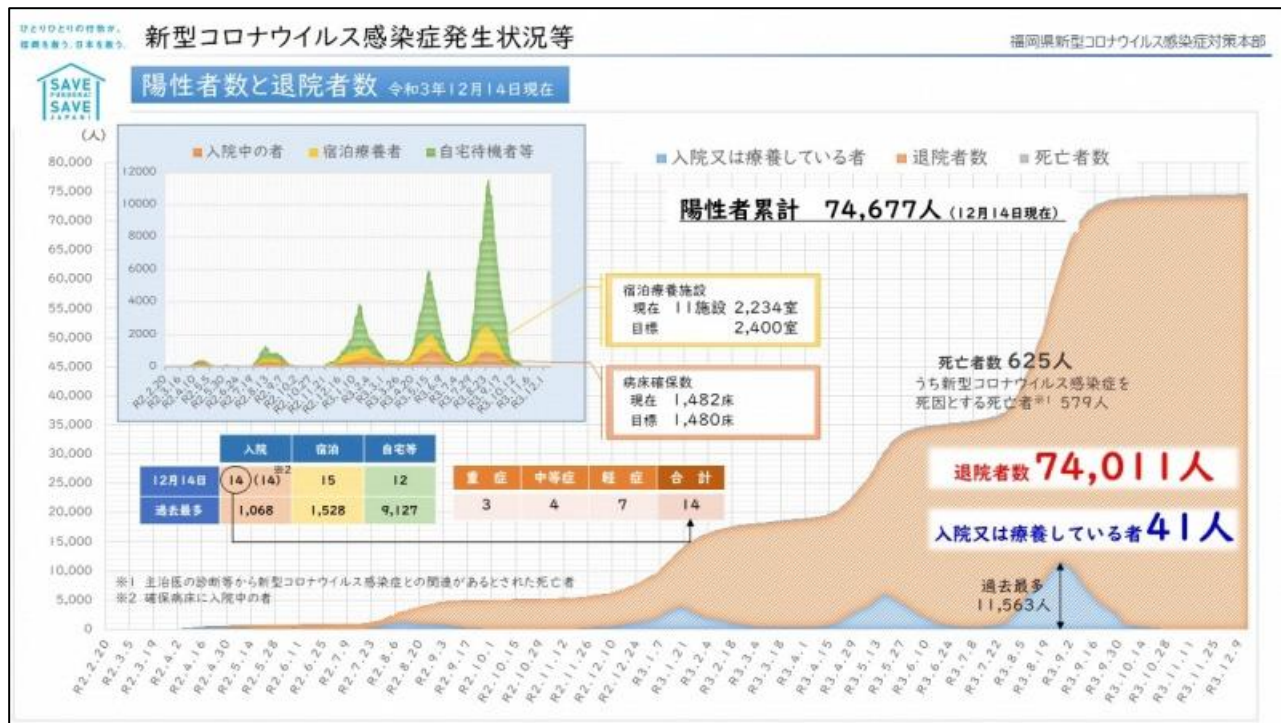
ひとりひとりの行動が、仲間を救う。日本を救う。

新型コロナウイルス感染症発生状況等

福岡県新型コロナウイルス感染症対策本部

SAVE FUKUOKA SAVE JAPAN

陽性者数と退院者数 令和3年12月14日現在

(人)

■入院中の者 ■宿泊療養者 ■自宅待機者等

■入院又は療養している者 ■退院者数 ■死亡者数

陽性者累計 74,677人 (12月14日現在)

宿泊療養施設
現在 11施設 2,234室
目標 2,400室

病床確保数
現在 1,482床
目標 1,480床

死亡者数 625人
うち新型コロナウイルス感染症を死因とする死亡者※1 579人

| | 入院 | 宿泊 | 自宅等 |
|---|---|---|---|
| 12月14日 | 14 (14)※2 | 15 | 12 |
| 過去最多 | 1,068 | 1,528 | 9,127 |

| 重症 | 中等症 | 軽症 | 合計 |
|---|---|---|---|
| 3 | 4 | 7 | 14 |

退院者数 74,011人

入院又は療養している者 41人

過去最多 11,563人

※1 主治医の診断等から新型コロナウイルス感染症との関連があるとされた死亡者
※2 確保病床に入院中の者

80,000 75,000 70,000 65,000 60,000 55,000 50,000 45,000 40,000 35,000 30,000 25,000 20,000 15,000 10,000 5,000 0

12000 10000 8000 6000 4000 2000 0

R2.2.20 R2.3.5 R2.3.19 R2.4.2 R2.4.16 R2.4.30 R2.5.14 R2.5.28 R2.6.11 R2.6.25 R2.7.9 R2.7.23 R2.8.6 R2.8.20 R2.9.3 R2.9.17 R2.10.1 R2.10.15 R2.10.29 R2.11.12 R2.11.26 R2.12.10 R2.12.24 R3.1.7 R3.1.21 R3.2.4 R3.2.18 R3.3.4 R3.3.18 R3.4.1 R3.4.15 R3.4.29 R3.5.13 R3.5.27 R3.6.10 R3.6.24 R3.7.8 R3.7.22 R3.8.5 R3.8.19 R3.9.2 R3.9.16 R3.9.30 R3.10.14 R3.10.28 R3.11.11 R3.11.25 R3.12.9